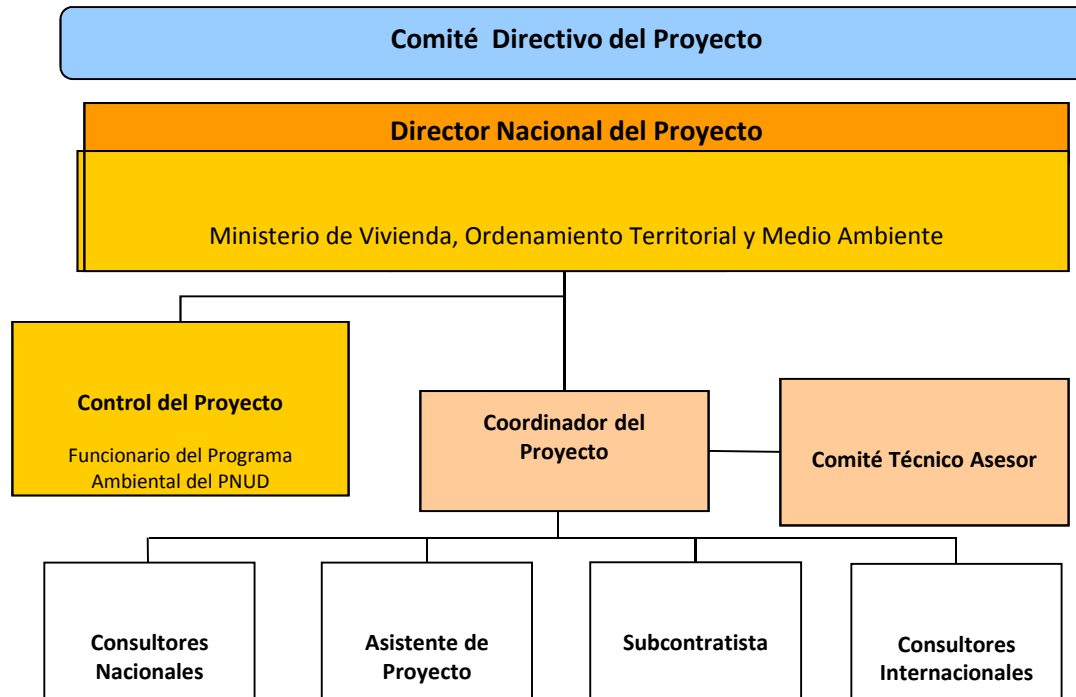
Comité Directivo del Proyecto

Director Nacional del Proyecto

Ministerio de Vivienda, Ordenamiento Territorial y Medio Ambiente

Control del Proyecto

Funcionario del Programa Ambiental del PNUD

Coordinador del Proyecto

Comité Técnico Asesor

Consultores Nacionales

Asistente de Proyecto

Subcontratista

Consultores Internacionales